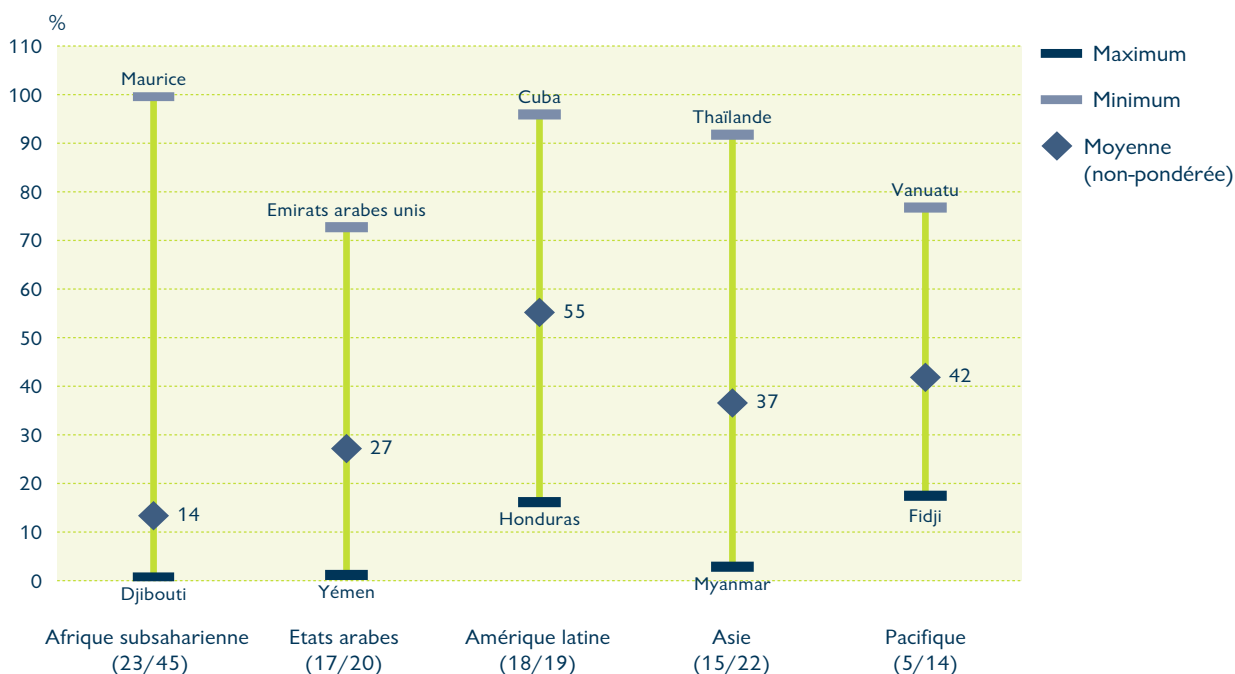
%

110
100
90
80
70
60
50
40
30
20
10
0

Maurice
14
Djibouti

Emirats arabes unis
27
Yémen

Cuba
55
Honduras

Thaïlande
37
Myanmar

Vanuatu
42
Fidji

Afrique subsaharienne (23/45)
Etats arabes (17/20)
Amérique latine (18/19)
Asie (15/22)
Pacifique (5/14)

Maximum
Minimum
Moyenne (non-pondérée)